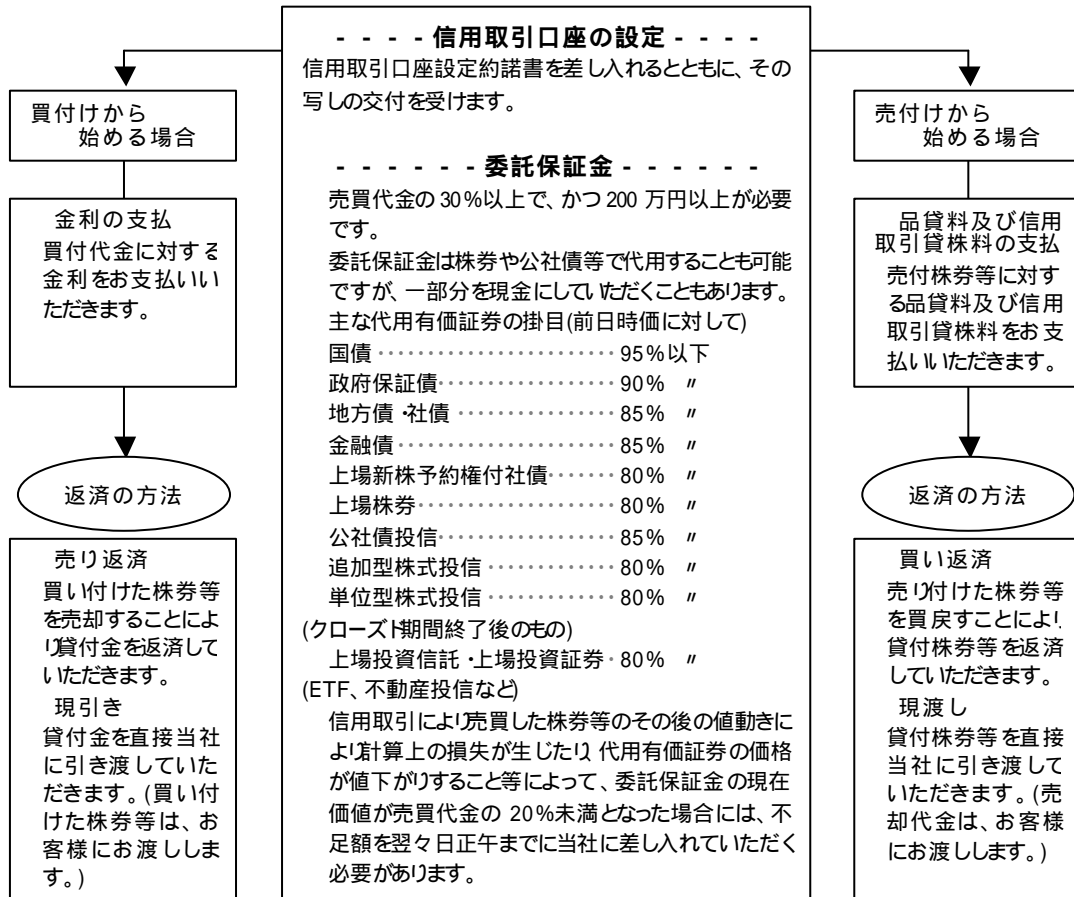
- - - - 信用取引口座の設定 - - - -
信用取引口座設定約諾書を差し入れるとともに、その写しの交付を受けます。

買付けから始める場合

金利の支払
買付代金に対する金利をお支払いいただきます。

返済の方法

売り返済
買い付けた株券等を売却することにより貸付金を返済していただきます。
現引き
貸付金を直接当社に引き渡していただきます。(買い付けた株券等は、お客様にお渡しします。)

- - - - - - 委託保証金 - - - - - -
売買代金の 30%以上で、かつ 200 万円以上が必要です。
委託保証金は株券や公社債等で代用することも可能ですが、一部分を現金にしていただくこともあります。
主な代用有価証券の掛目(前日時価に対して)

| | |
|---|---|
| 国債 | 95%以下 |
| 政府保証債 | 90% 〃 |
| 地方債・社債 | 85% 〃 |
| 金融債 | 85% 〃 |
| 上場新株予約権付社債 | 80% 〃 |
| 上場株券 | 80% 〃 |
| 公社債投信 | 85% 〃 |
| 追加型株式投信 | 80% 〃 |
| 単位型株式投信 | 80% 〃 |

(クローズド期間終了後のもの)
上場投資信託・上場投資証券 80% 〃
(ETF、不動産投信など)
信用取引により売買した株券等のその後の値動きにより計算上の損失が生じたり、代用有価証券の価格が値下がりすること等によって、委託保証金の現在価値が売買代金の 20%未満となった場合には、不足額を翌々日正午までに当社に差し入れていただく必要があります。

売付けから始める場合

品貸料及び信用取引貸株料の支払
売付株券等に対する品貸料及び信用取引貸株料をお支払いいただきます。

返済の方法

買い返済
売り付けた株券等を買戻すことにより、貸付株券等を返済していただきます。
現渡し
貸付株券等を直接当社に引き渡していただきます。(売却代金は、お客様にお渡しします。)